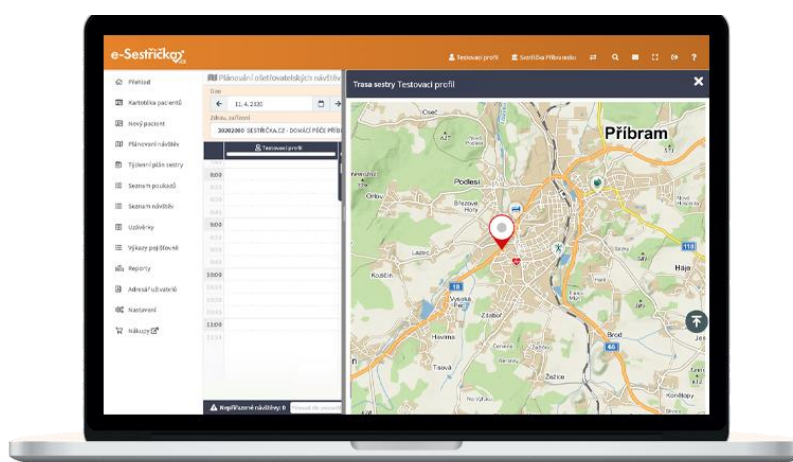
e-Sestřička.cz

Testovací profil Sestřička Příbram

Přehled
Kartotéka pacientů
Nový pacient
Plánování návštěv
Týdenní plán sestry
Seznam poukazů
Seznam návštěv
Uzávěrky
Výkazy pojišťovně
Reporty
Adresář uživatelů
Nastavení
Nákupy

Plánování ošetřovatelských návštěv
Den
11. 4. 2020
Zdrav. zařízení
30202000 SESTŘIČKA.CZ - DOMÁCÍ PÉČE PŘÍB
Testovací profil
8:00
9:00
10:00
11:00
Neplánované návštěvy: 0

Trasa sestry Testovací profil
Příbram
Podlesí
Orlov
Březové Hory
Lazec
Kozičín
Vysoká Pec
Zdaboř
Hevlína
Tisová
Žežice
Brod
Háje
Jesenice
Konětopy
Oseč
118
18
66
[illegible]